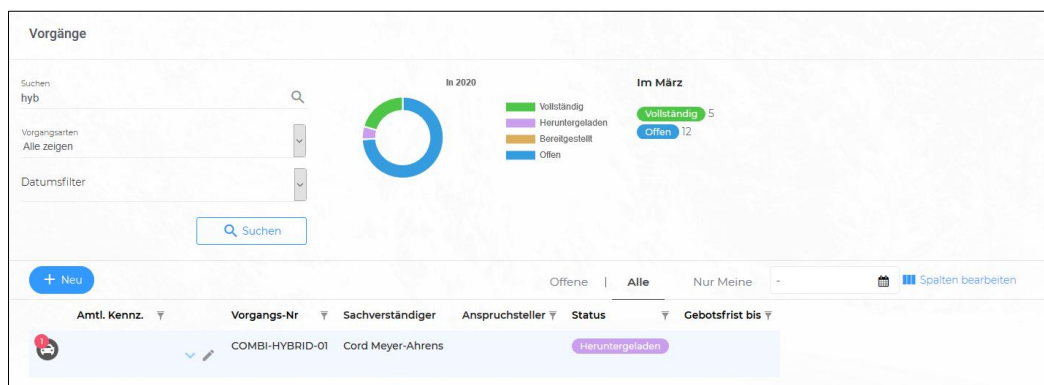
Vorgänge

Suchen
hyb

Vorgangsarten
Alle zeigen

Datumsfilter

Suchen

In 2020

Vollständig
Heruntergeladen
Bereitgestellt
Offen

Im März

Vollständig 5
Offen 12

+ Neu

Offene | Alle Nur Meine -

Spalten bearbeiten

| Amtl. Kennz. | Vorgangs-Nr | Sachverständiger | Anspruchsteller | Status | Gebotsfrist bis |
|---|---|---|---|---|---|
| 1 | COMBI-HYBRID-01 | Cord Meyer-Ahrens | | Heruntergeladen | |